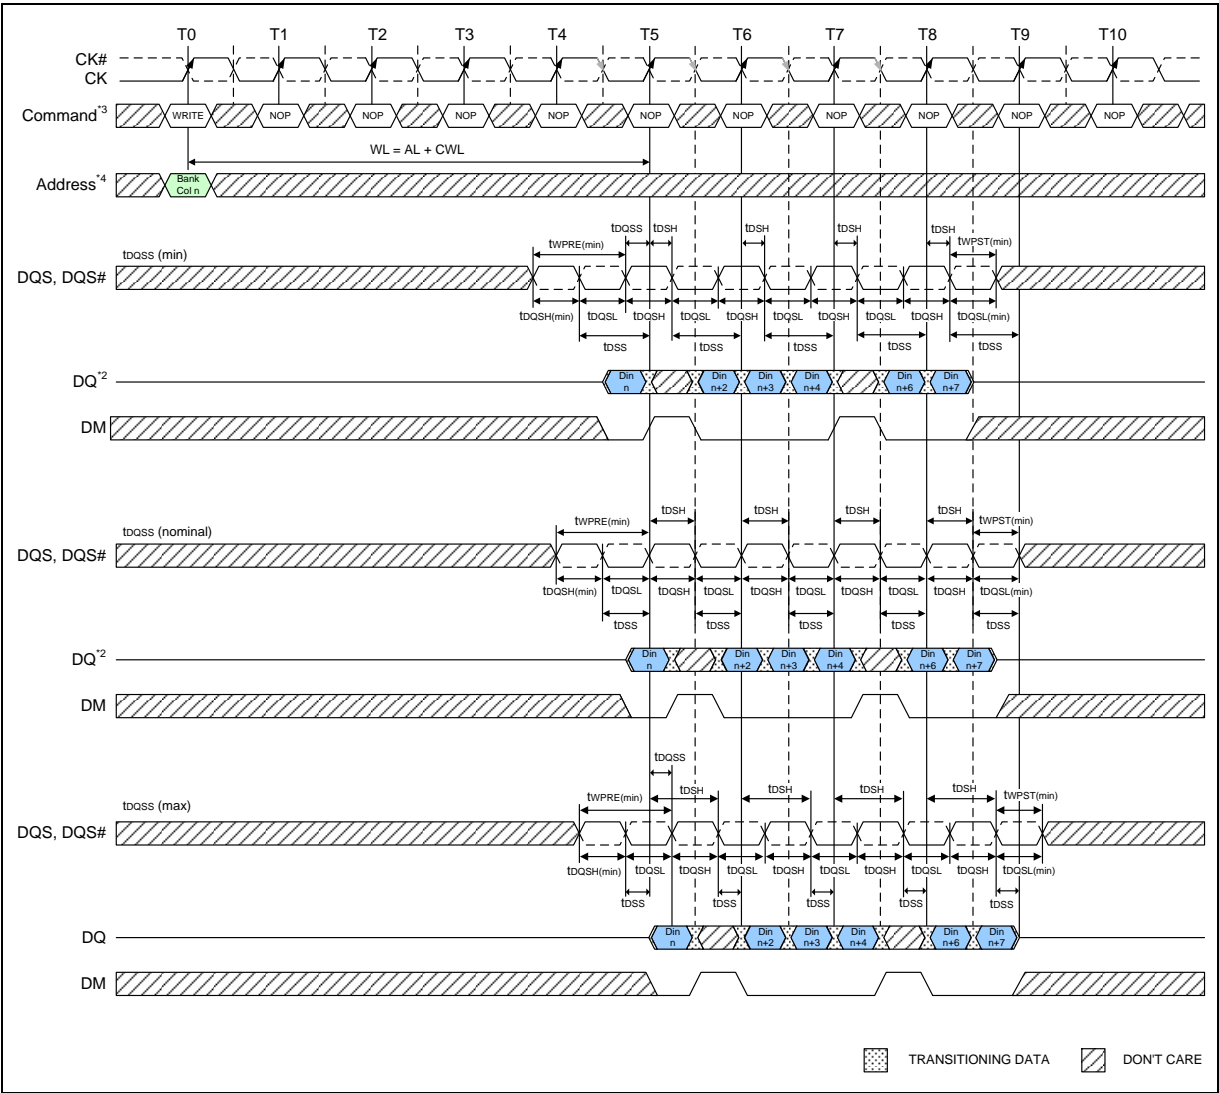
T0 T1 T2 T3 T4 T5 T6 T7 T8 T9 T10

CK#
CK

Command$^{*3}$ WRITE NOP NOP NOP NOP NOP NOP NOP NOP NOP NOP

WL = AL + CWL

Address$^{*4}$ Bank Col n

tDQSS (min)

tWPRE(min) tDQSS tDSH tDSH tDSH tDSH tWPST(min)

DQS, DQS#

tDQSH(min) tDQSL tDQSH tDQSL tDQSH tDQSL tDQSH tDQSL tDQSH tDQSL(min)

tDSS tDSS tDSS tDSS tDSS

DQ$^{*2}$ Din n Din n+2 Din n+3 Din n+4 Din n+6 Din n+7

DM

tDQSS (nominal)

tWPRE(min) tDSH tDSH tDSH tDSH tWPST(min)

DQS, DQS#

tDQSH(min) tDQSL tDQSH tDQSL tDQSH tDQSL tDQSH tDQSL tDQSH tDQSL(min)

tDSS tDSS tDSS tDSS tDSS

DQ$^{*2}$ Din n Din n+2 Din n+3 Din n+4 Din n+6 Din n+7

DM

tDQSS

tDQSS (max)

tWPRE(min) tDSH tDSH tDSH tDSH tWPST(min)

DQS, DQS#

tDQSH(min) tDQSL tDQSH tDQSL tDQSH tDQSL tDQSH tDQSL tDQSH tDQSL(min)

tDSS tDSS tDSS tDSS tDSS

DQ Din n Din n+2 Din n+3 Din n+4 Din n+6 Din n+7

DM

TRANSITIONING DATA DON'T CARE